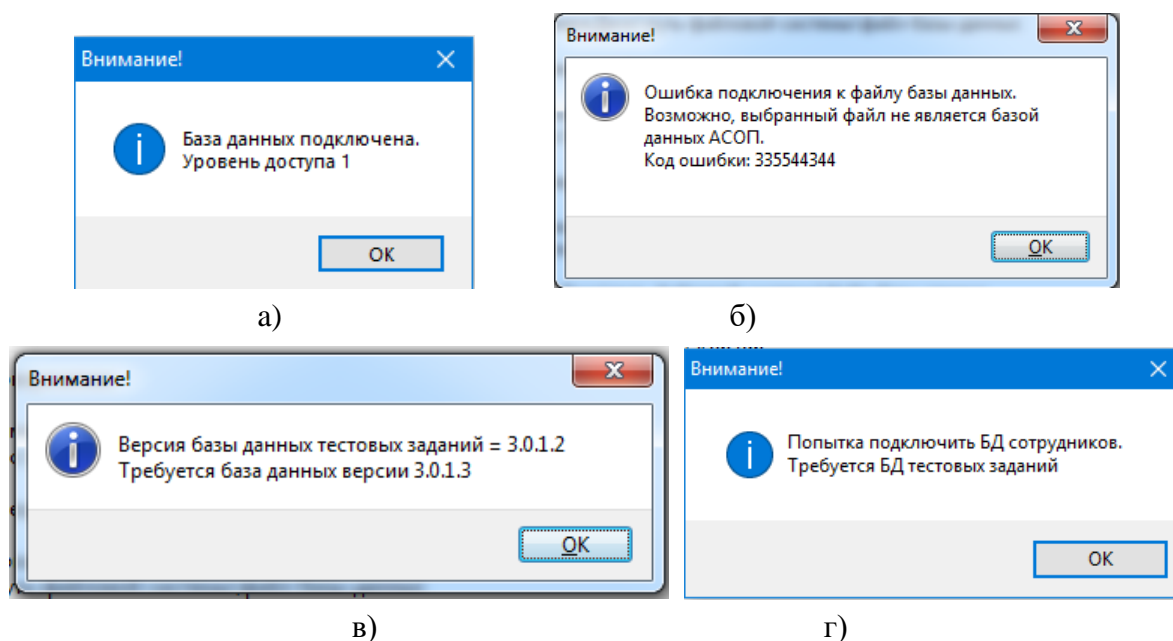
Внимание!

База данных подключена.
Уровень доступа 1

OK

а)

Внимание!

Ошибка подключения к файлу базы данных.
Возможно, выбранный файл не является базой данных АСОП.
Код ошибки: 335544344

OK

б)

Внимание!

Версия базы данных тестовых заданий = 3.0.1.2
Требуется база данных версии 3.0.1.3

OK

в)

Внимание!

Попытка подключить БД сотрудников.
Требуется БД тестовых заданий

OK

г)